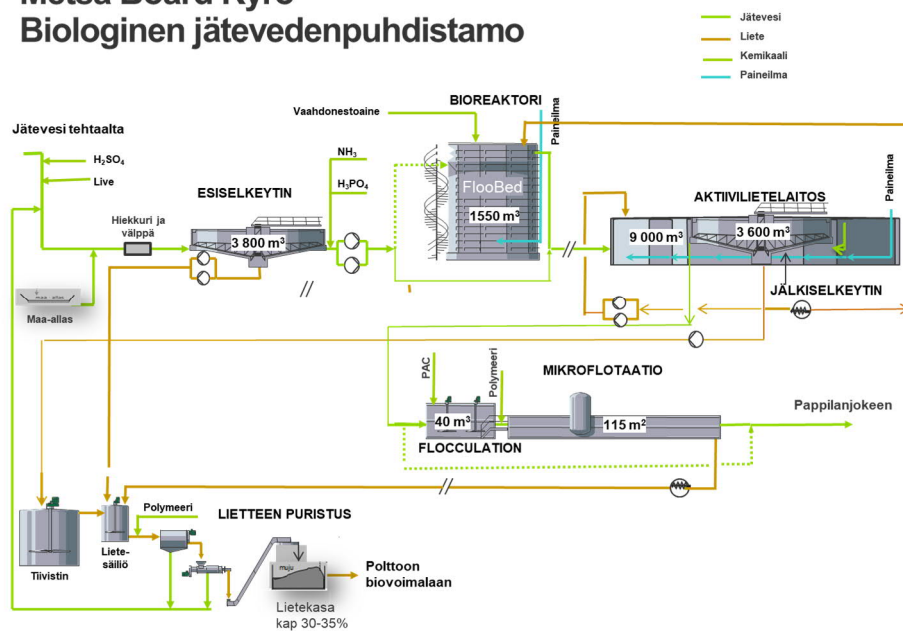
Metsä Board Kyro
Biologinen jätevedenpuhdistamo

Jätevesi
Liete
Kemikaali
Paineilma

Jätevesi tehtaalta
$H_2SO_4$
Live
Hiekkuri ja välppä
ESISELKEYTIN
3 800 m³
Maa-allas
Vaahdonestoaine
$NH_3$
$H_3PO_4$
BIOREAKTORI
Paineilma
FlooBed
1550 m³
AKTIIVILIETELAITOS
Paineilma
9 000 m³
3 600 m³
JÄLKISELKEYTIN
PAC
Polymeeri
MIKROFLOTAATIO
40 m³
115 m²
FLOCCULATION
Pappilanjokeen
Polymeeri
LIETTEEN PURISTUS
Tiivistin
Lietesäiliö
Polttoon biovoimalaan
Lietekasa kap 30-35%